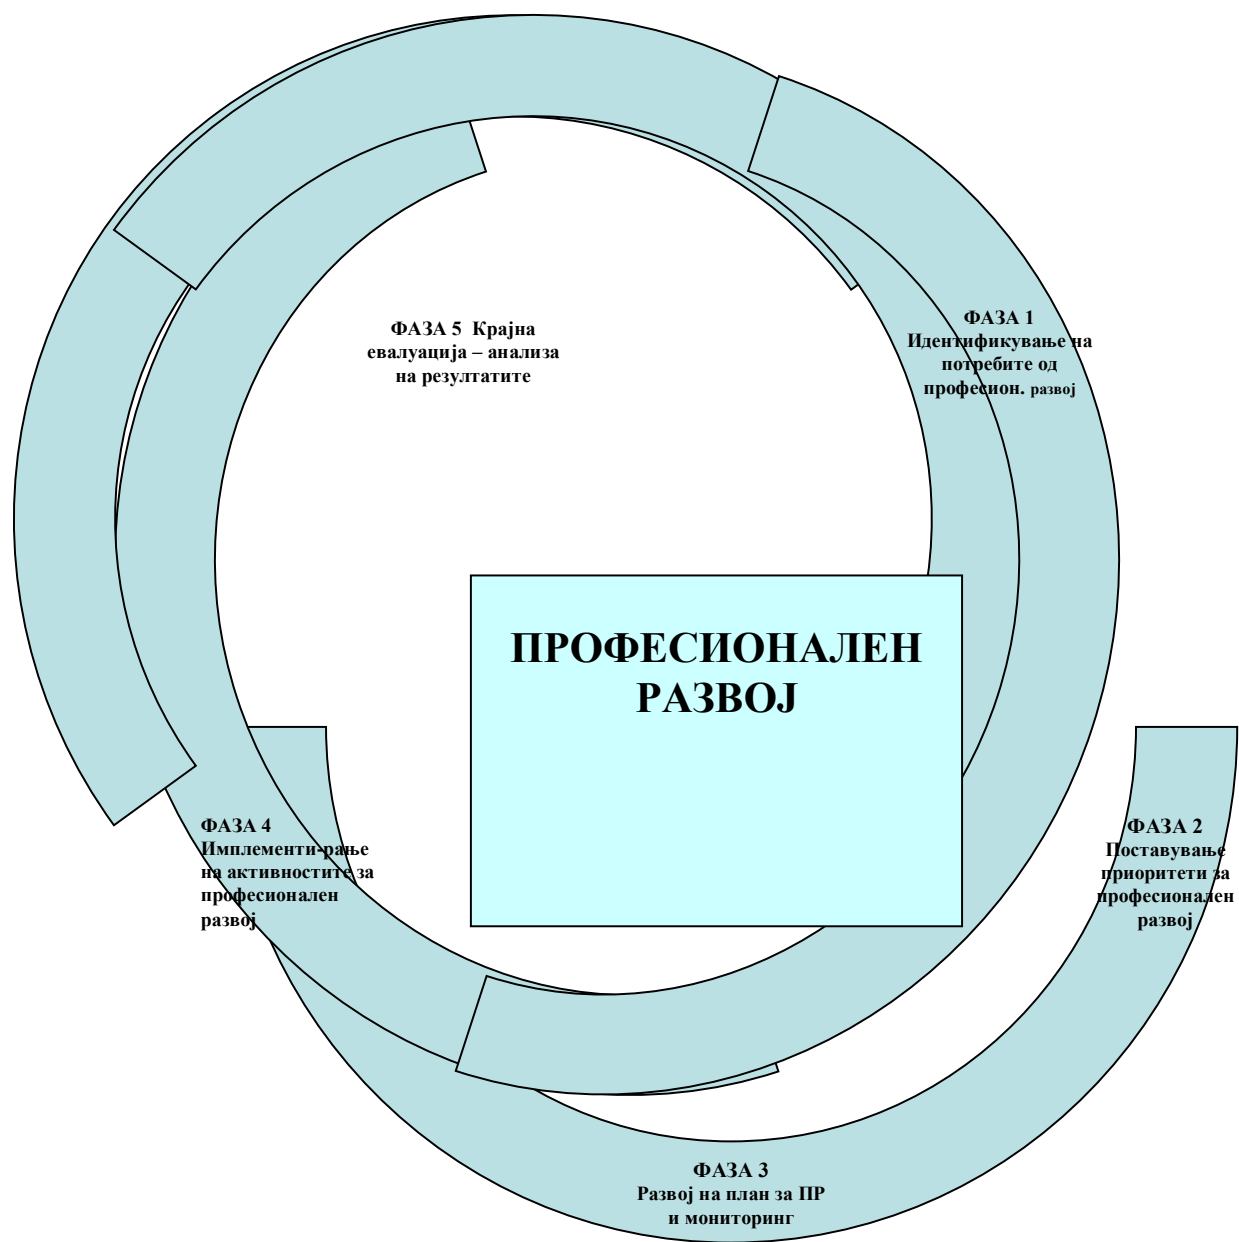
ФАЗА 5 Крајна евалуација – анализа на резултатите

ФАЗА 1
Идентификување на потребите од професион. развој

ПРОФЕСИОНАЛЕН РАЗВОЈ

ФАЗА 4
Имплементи-рање на активностите за професионален развој

ФАЗА 2
Поставување приоритети за професионален развој

ФАЗА 3
Развој на план за ПР и мониторинг